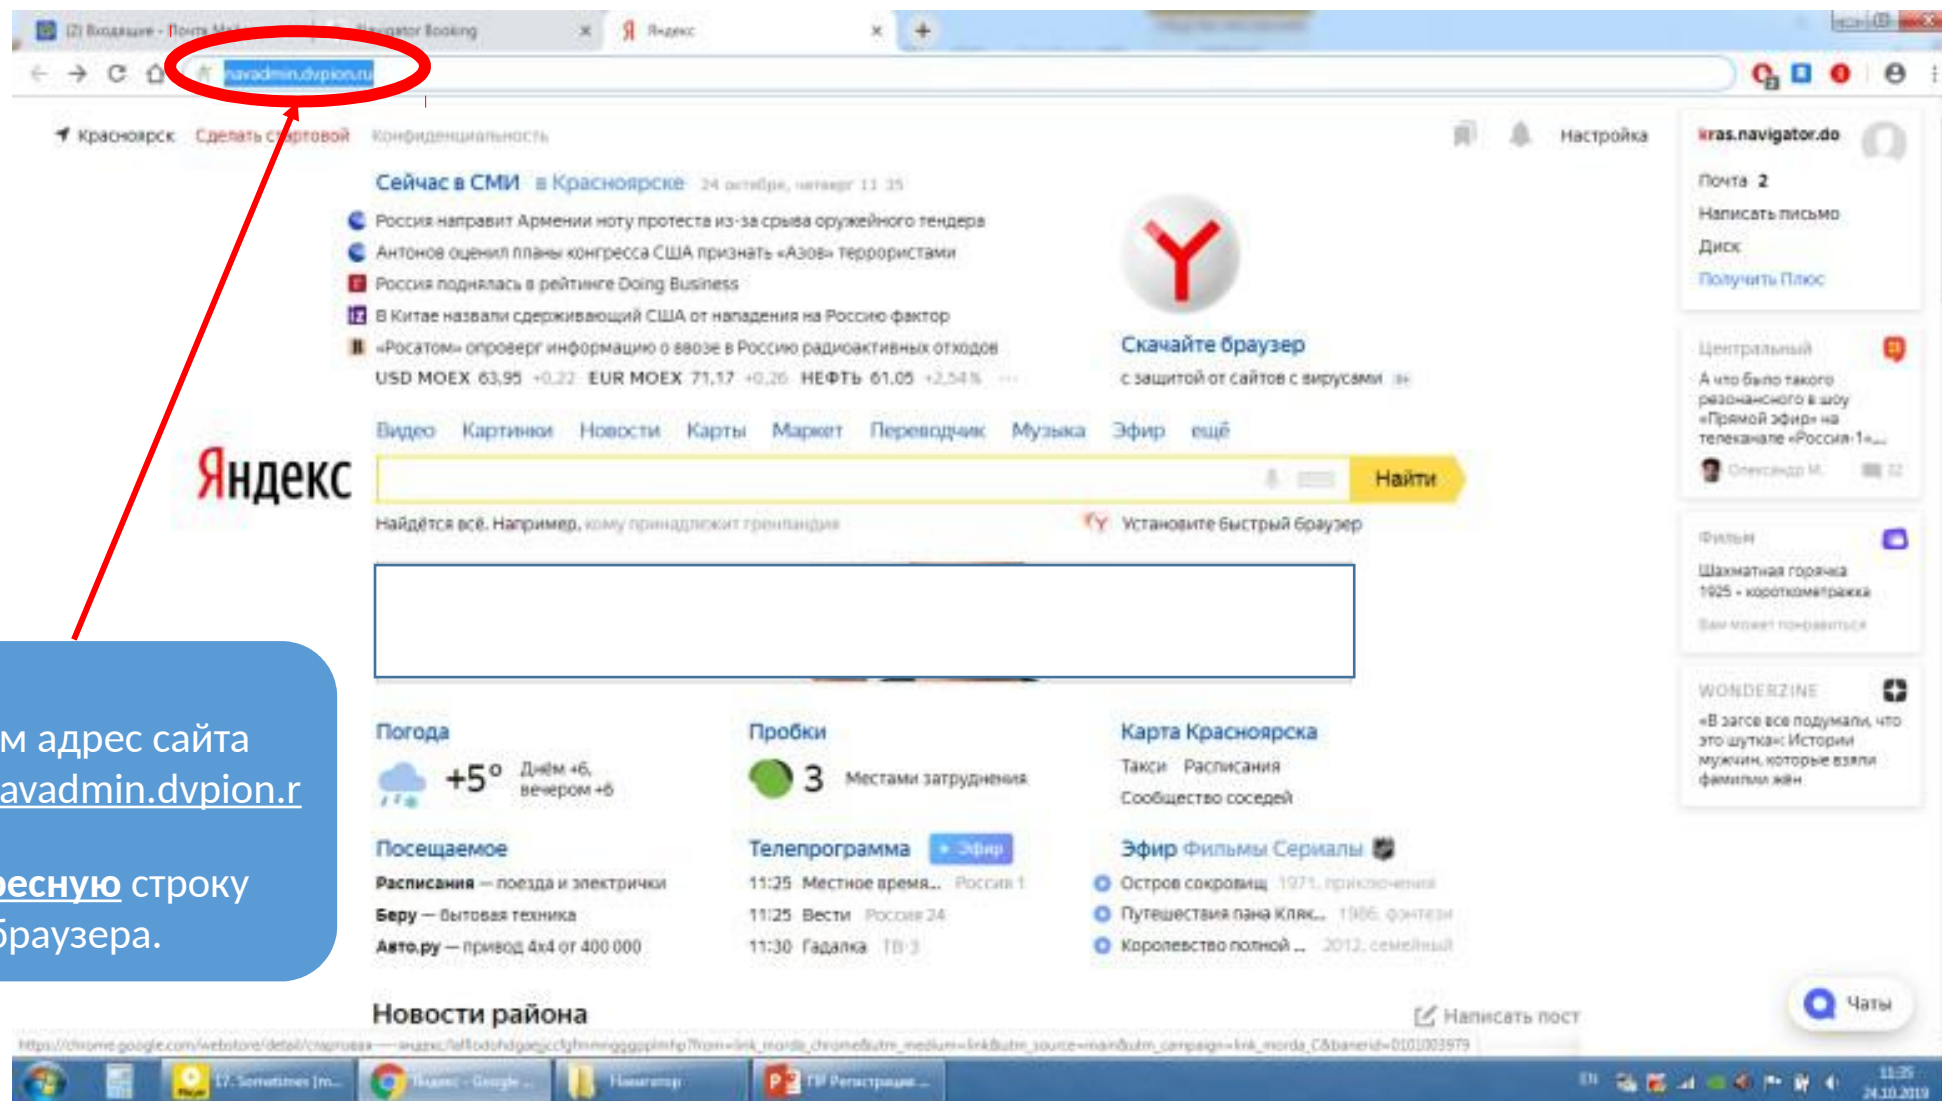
(2) Входящие - Почта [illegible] Navigator Booking × Я Яндекс × +

navadmin.dvpion.ru

Красноярск Сделать стартовой Конфиденциальность Настройка

kras.navigator.do
Почта 2
Написать письмо
Диск
Получить Плюс

Сейчас в СМИ в Красноярске 24 октября, четверг 11 35
Россия направит Армении ноту протеста из-за срыва оружейного тендера
Антонов оценил планы конгресса США признать «Азов» террористами
Россия поднялась в рейтинге Doing Business
В Китае назвали сдерживающий США от нападения на Россию фактор
«Росатом» опроверг информацию о ввозе в Россию радиоактивных отходов
USD MOEX 63,95 +0,22 EUR MOEX 71,17 +0,26 НЕФТЬ 61,05 +2,54%

Скачайте браузер
с защитой от сайтов с вирусами

Центральный
А что было такого резонансного в шоу «Прямой эфир» на телеканале «Россия-1»...
Олександр М.

Видео Картинки Новости Карты Маркет Переводчик Музыка Эфир ещё
Яндекс
Найти
Найдётся всё. Например, кому принадлежит гренландия
Установите быстрый браузер

Фильм
Шахматная горячка
1925 • короткометражка
Вам может понравиться

WONDERZINE
«В загсе все подумали, что это шутка»: Истории мужчин, которые взяли фамилии жён

м адрес сайта
avadmin.dvpion.r
ресную строку
браузера.

Погода
+5° Днём +6, вечером +6
Пробки
3 Местами затруднения
Карта Красноярска
Такси Расписания
Сообщество соседей

Посещаемое
Расписания — поезда и электрички
Беру — бытовая техника
Авто.ру — привод 4x4 от 400 000
Телепрограмма Эфир
11:25 Местное время... Россия 1
11:25 Вести Россия 24
11:30 Гадалка ТВ-3
Эфир Фильмы Сериалы
Остров сокровищ 1971, приключения
Путешествия папы Кляк... 1986, фэнтези
Королевство полной ... 2012, семейный

Новости района
Написать пост
Чаты

17. Sometimes [m... Яндекс - Google ... Навигатор ТВ Регистрация...
EN 11:35 24.10.2019